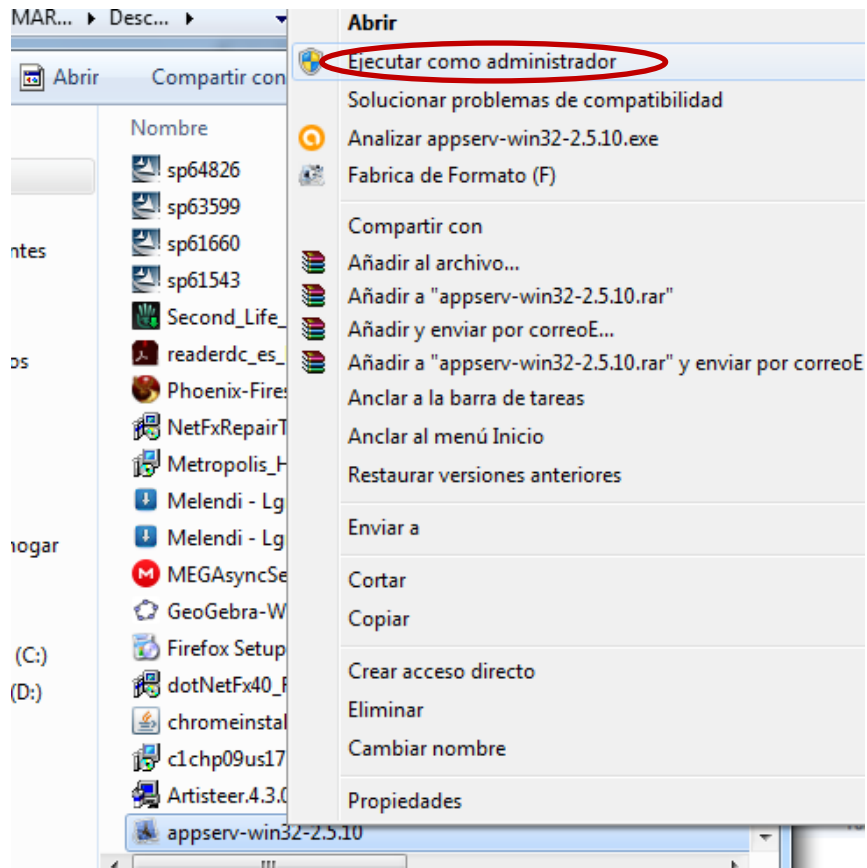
MAR... ▸ Desc... ▸

Abrir

Compartir con

Nombre

ntes

os

nogar

(C:)

(D:)

sp64826
sp63599
sp61660
sp61543
Second_Life_
readerdc_es_
Phoenix-Fires
NetFxRepairT
Metropolis_H
Melendi - Lg
Melendi - Lg
MEGAsyncSe
GeoGebra-W
Firefox Setup
dotNetFx40_F
chromeinstal
c1chp09us17
Artisteer.4.3.0
appserv-win32-2.5.10

Abrir
Ejecutar como administrador
Solucionar problemas de compatibilidad
Analizar appserv-win32-2.5.10.exe
Fabrica de Formato (F)

Compartir con
Añadir al archivo...
Añadir a "appserv-win32-2.5.10.rar"
Añadir y enviar por correoE...
Añadir a "appserv-win32-2.5.10.rar" y enviar por correoE
Anclar a la barra de tareas
Anclar al menú Inicio
Restaurar versiones anteriores

Enviar a

Cortar
Copiar

Crear acceso directo
Eliminar
Cambiar nombre

Propiedades